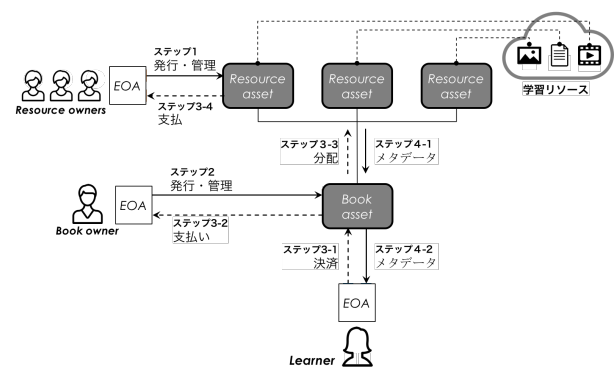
ステップ1
発行・管理

EOA

Resource asset

Resource asset

Resource asset

学習リソース

Resource owners

ステップ3-4
支払

ステップ3-3
分配

ステップ4-1
メタデータ

ステップ2
発行・管理

EOA

Book asset

Book owner

ステップ3-2
支払い

ステップ3-1
決済

ステップ4-2
メタデータ

EOA

Learner